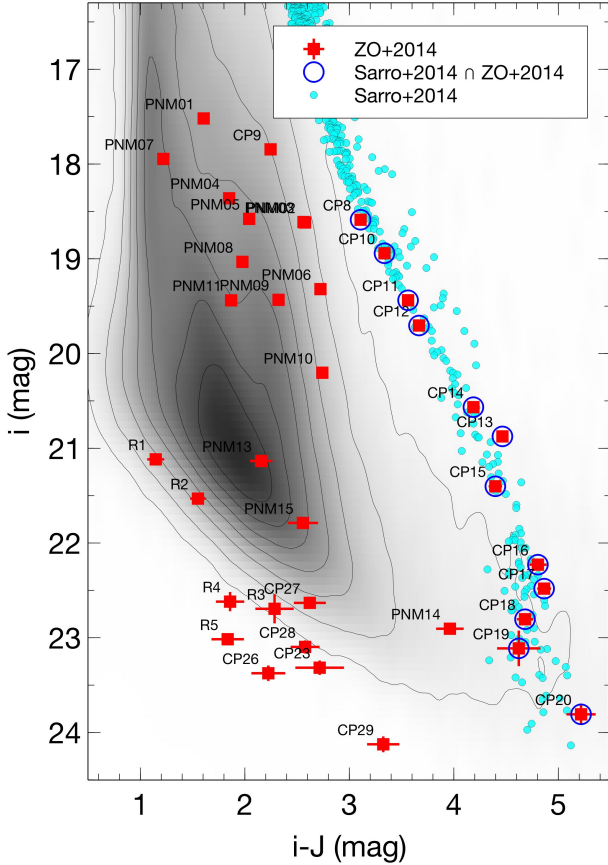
ZO+2014
Sarro+2014 ∩ ZO+2014
Sarro+2014

17
18
19
20
21
22
23
24

i (mag)

1
2
3
4
5

i-J (mag)

PNM01
PNM07
CP9
PNM04
PNM05
PNM03
PNM02
CP8
CP10
PNM08
PNM06
PNM11
PNM09
CP11
CP12
PNM10
CP14
CP13
R1
PNM13
CP15
R2
PNM15
CP16
CP17
R4
R3
CP27
CP18
R5
CP28
PNM14
CP19
CP26
CP23
CP20
CP29